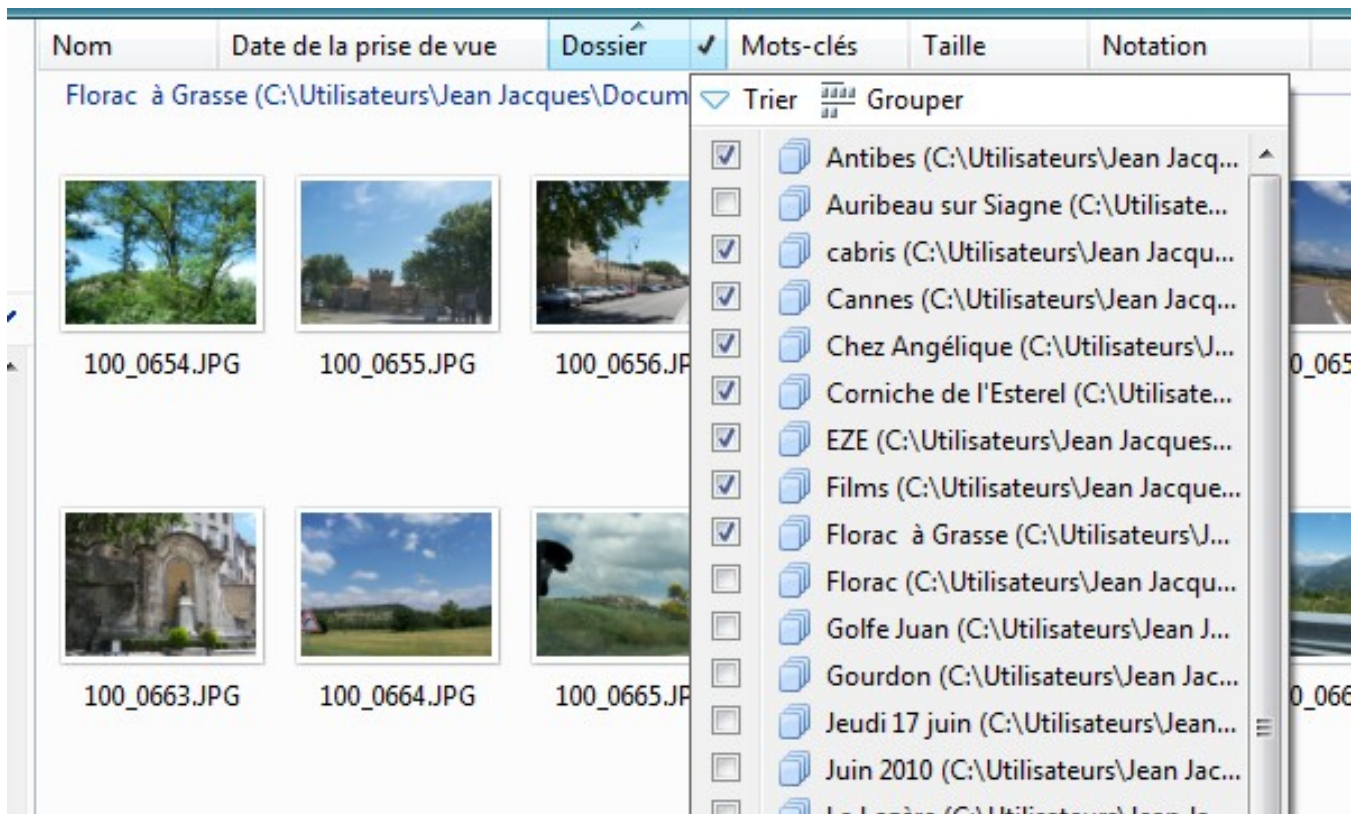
Nom | Date de la prise de vue | Dossier | Mots-clés | Taille | Notation

Florac à Grasse (C:\Utilisateurs\Jean Jacques\Docum

Trier Grouper

Antibes (C:\Utilisateurs\Jean Jacq...
Auribeau sur Siagne (C:\Utilisate...
cabris (C:\Utilisateurs\Jean Jacqu...
Cannes (C:\Utilisateurs\Jean Jacq...
Chez Angélique (C:\Utilisateurs\J...
Corniche de l'Esterel (C:\Utilisate...
EZE (C:\Utilisateurs\Jean Jacques...
Films (C:\Utilisateurs\Jean Jacque...
Florac à Grasse (C:\Utilisateurs\J...
Florac (C:\Utilisateurs\Jean Jacqu...
Golfe Juan (C:\Utilisateurs\Jean J...
Gourdon (C:\Utilisateurs\Jean Jac...
Jeudi 17 juin (C:\Utilisateurs\Jean...
Juin 2010 (C:\Utilisateurs\Jean Jac...
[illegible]

100_0654.JPG
100_0655.JPG
100_0656.JP
0_065
100_0663.JPG
100_0664.JPG
100_0665.JP
0_066